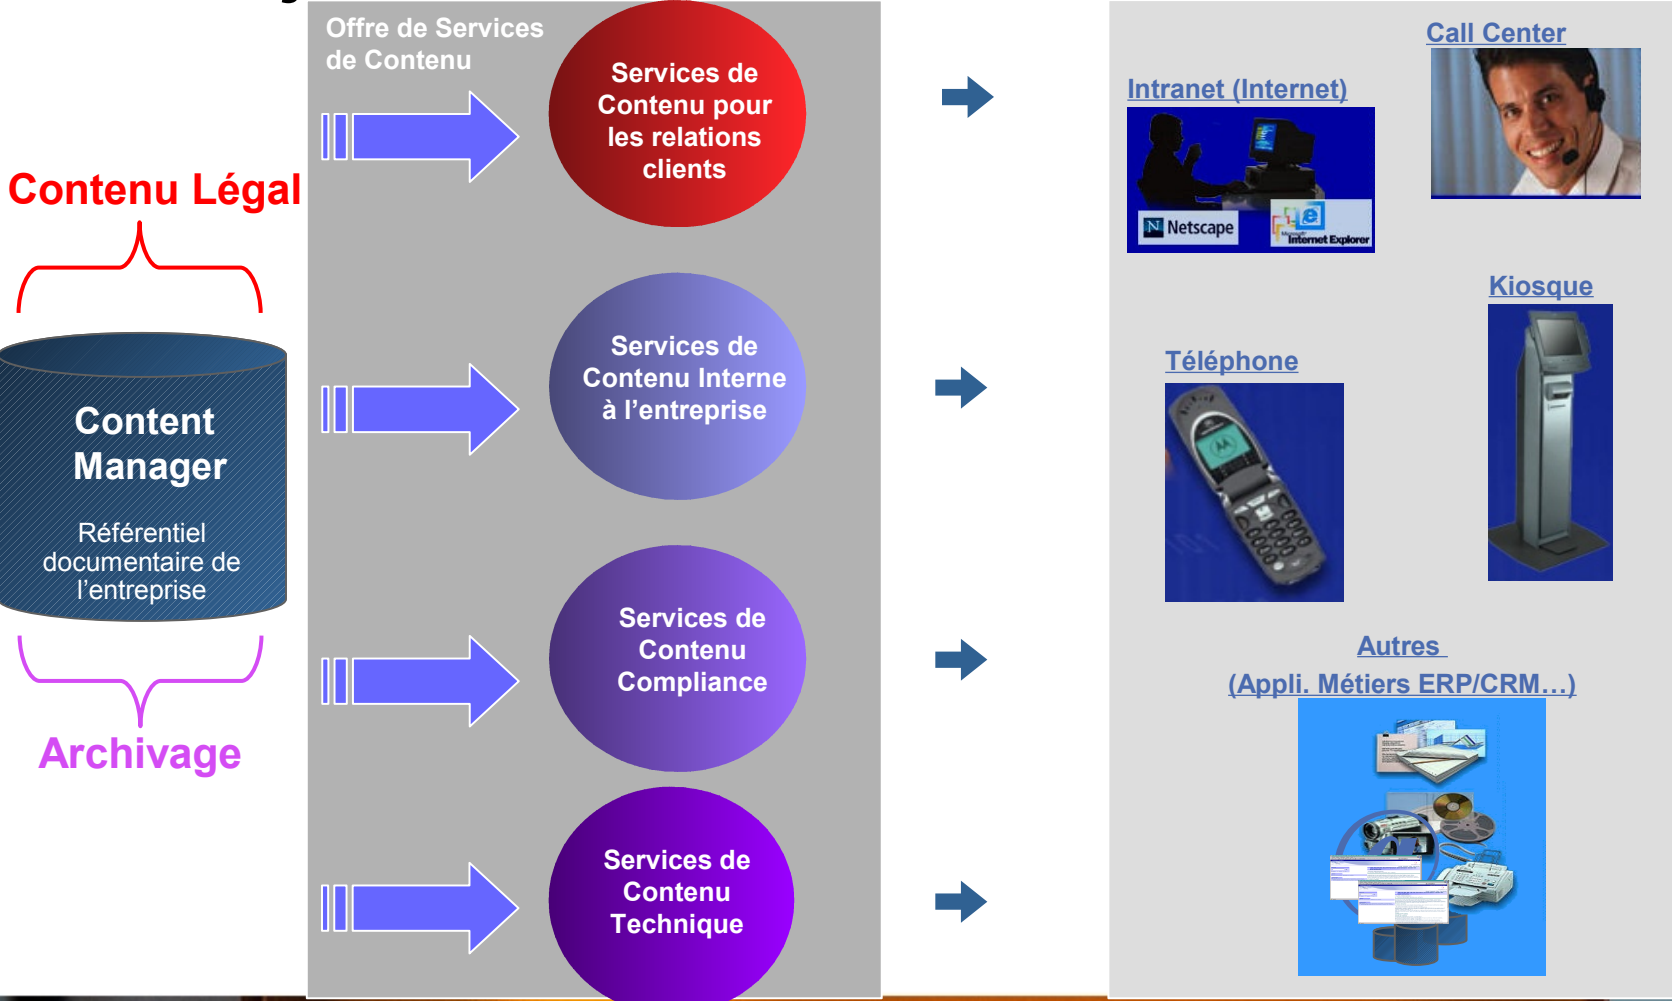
Contenu Légal

Content Manager

Référentiel documentaire de l'entreprise

Archivage

Offre de Services de Contenu

Services de Contenu pour les relations clients

Services de Contenu Interne à l'entreprise

Services de Contenu Compliance

Services de Contenu Technique

Intranet (Internet)

Netscape

Internet Explorer

Call Center

Téléphone

Kiosque

Autres (Appli. Métiers ERP/CRM…)